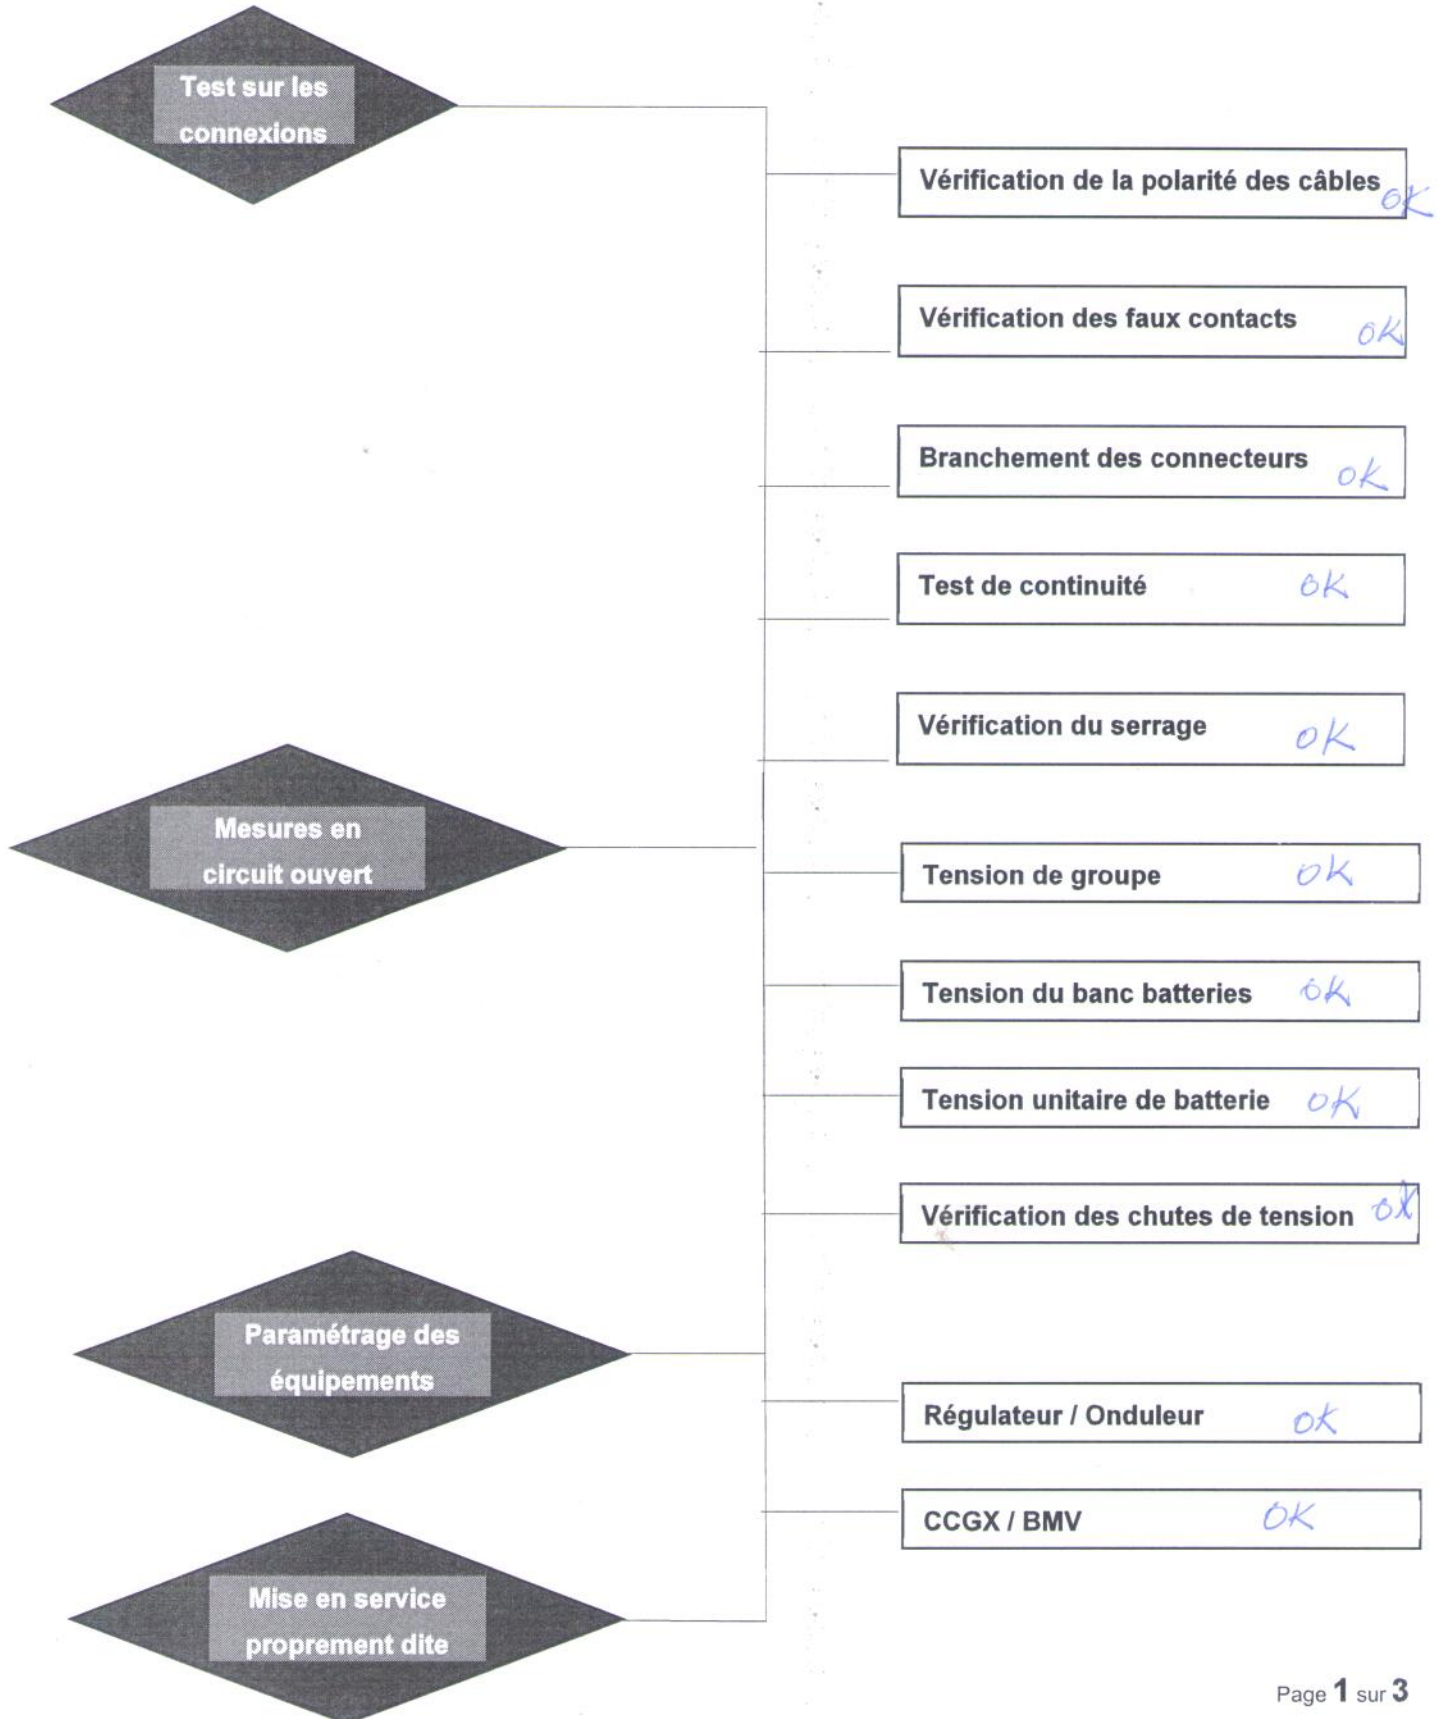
Test sur les connexions

Vérification de la polarité des câbles ok

Vérification des faux contacts ok

Branchement des connecteurs ok

Test de continuité ok

Vérification du serrage ok

Mesures en circuit ouvert

Tension de groupe ok

Tension du banc batteries ok

Tension unitaire de batterie ok

Vérification des chutes de tension ok

Paramétrage des équipements

Régulateur / Onduleur ok

CCGX / BMV OK

Mise en service proprement dite

Page 1 sur 3